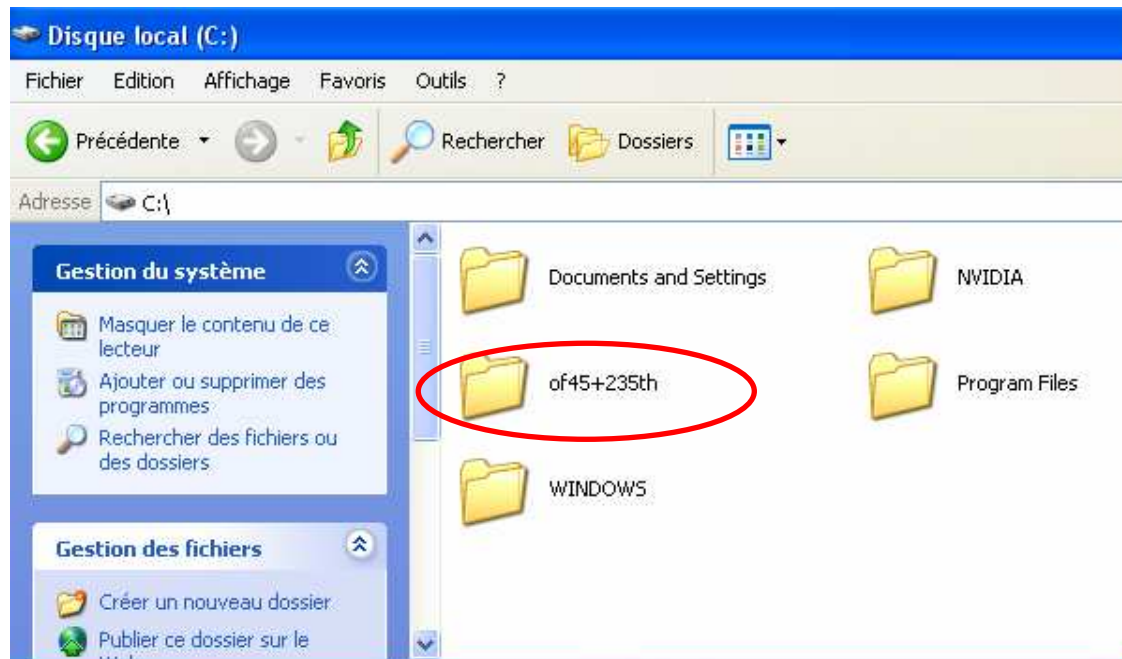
Disque local (C:)

Fichier Edition Affichage Favoris Outils ?

Précédente Rechercher Dossiers

Adresse C:\

Gestion du système

Masquer le contenu de ce lecteur

Ajouter ou supprimer des programmes

Rechercher des fichiers ou des dossiers

Gestion des fichiers

Créer un nouveau dossier

Publier ce dossier sur le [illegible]

Documents and Settings

NVIDIA

of45+235th

Program Files

WINDOWS